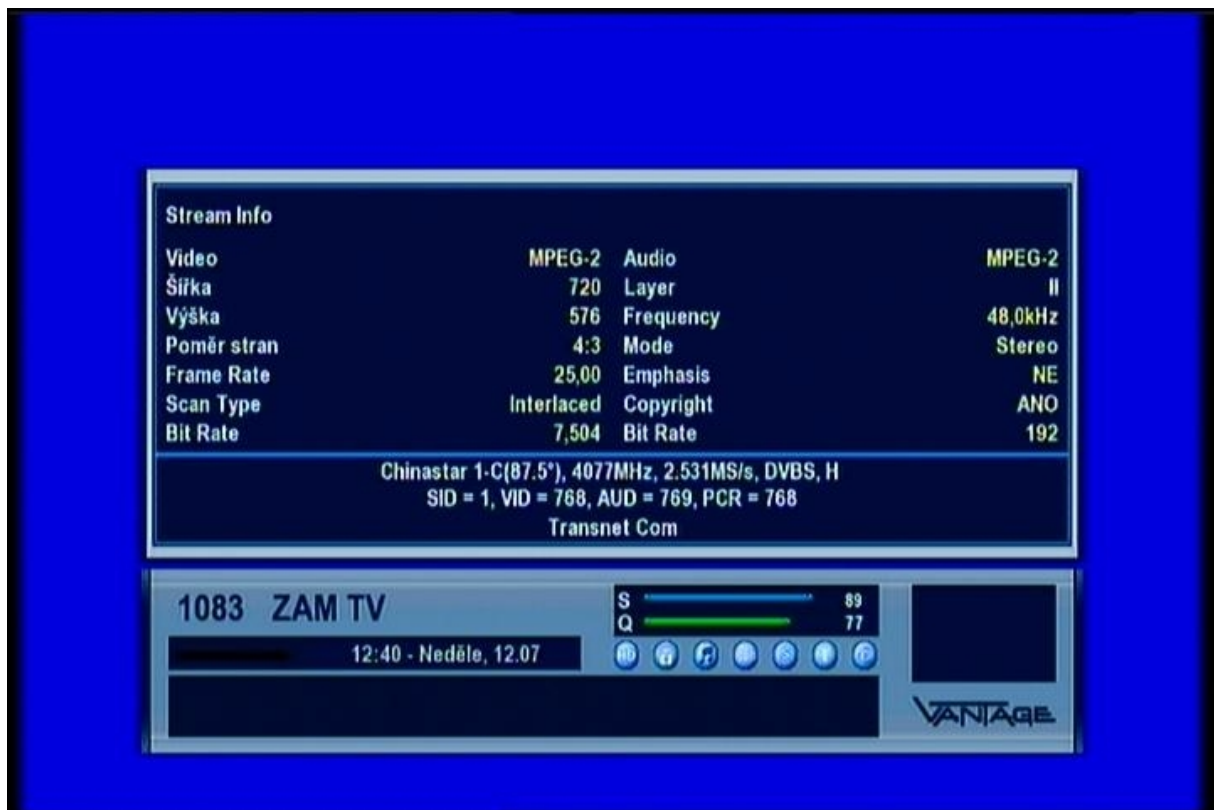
Stream Info

| | | | |
|---|---|---|---|
| Video | MPEG-2 | Audio | MPEG-2 |
| Šířka | 720 | Layer | II |
| Výška | 576 | Frequency | 48,0kHz |
| Poměr stran | 4:3 | Mode | Stereo |
| Frame Rate | 25,00 | Emphasis | NE |
| Scan Type | Interlaced | Copyright | ANO |
| Bit Rate | 7,504 | Bit Rate | 192 |

Chinastar 1-C(87.5°), 4077MHz, 2.531MS/s, DVBS, H
SID = 1, VID = 768, AUD = 769, PCR = 768
Transnet Com

1083 ZAM TV

12:40 - Neděle, 12.07

S 89
Q 77

VANTAGE